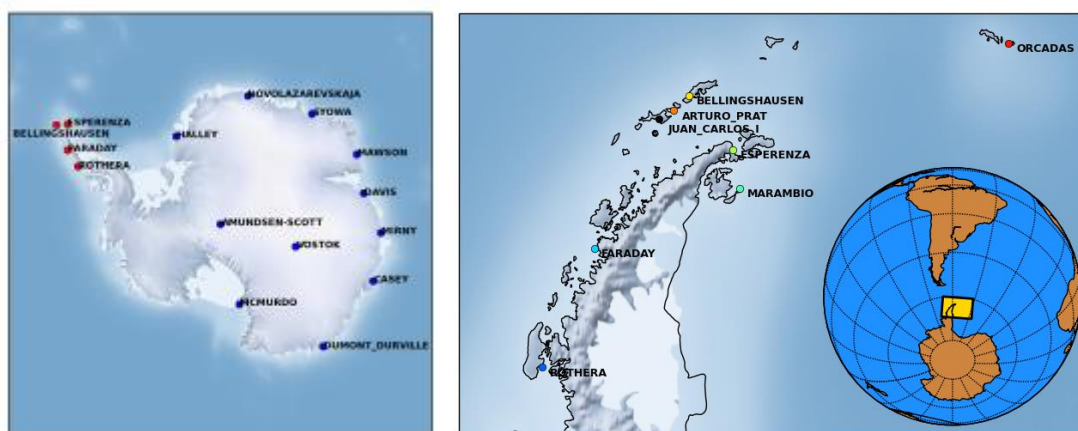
NOVOLAZAREVSKAJA
SYOWA
ESPERENZA
BELLINGSHAUSEN
HALLEY
FARADAY
MAWSON
ROTHERA
DAVIS
AMUNDSEN-SCOTT
MIRNY
VOSTOK
CASEY
MCMURDO
DUMONT_DURVILLE

ORCADAS
BELLINGSHAUSEN
ARTURO_PRAT
JUAN_CARLOS_I
ESPERENZA
MARAMBIO
FARADAY
ROTHERA